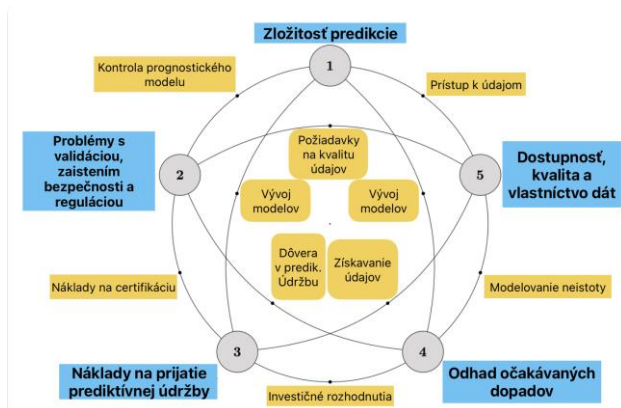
Zložitosť predikcie

1

Kontrola prognostického modelu

Prístup k údajom

Problémy s validáciou, zaistením bezpečnosti a reguláciou

2

Požiadavky na kvalitu údajov

Vývoj modelov

Vývoj modelov

5

Dostupnosť, kvalita a vlastníctvo dát

Dôvera v predik. Údržbu

Získavanie údajov

Náklady na certifikáciu

Modelovanie neistoty

3

4

Náklady na prijatie prediktívnej údržby

Odhad očakávaných dopadov

Investičné rozhodnutia